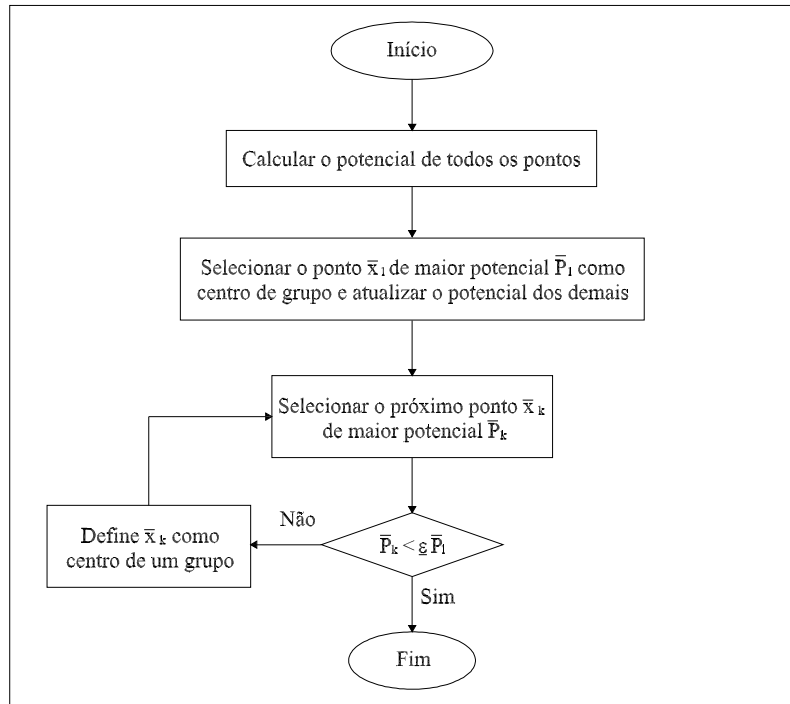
Início

Calcular o potencial de todos os pontos

Selecionar o ponto $\overline{x}_1$ de maior potencial $\overline{P}_1$ como centro de grupo e atualizar o potencial dos demais

Selecionar o próximo ponto $\overline{x}_k$ de maior potencial $\overline{P}_k$

$\overline{P}_k < \underline{\varepsilon}\,\overline{P}_1$

Não

Define $\overline{x}_k$ como centro de um grupo

Sim

Fim